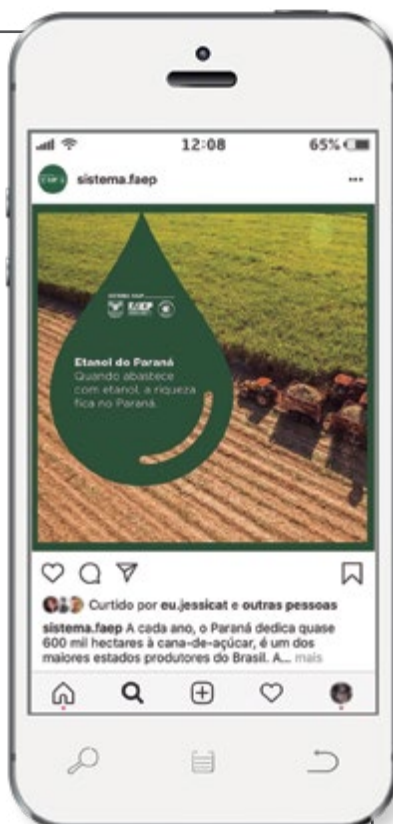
12:08
65%

sistema.faep

Etanol do Paraná
Quando abastece com etanol, a riqueza fica no Paraná.

Curtido por eu.jessicat e outras pessoas

sistema.faep A cada ano, o Paraná dedica quase 600 mil hectares à cana-de-açúcar, é um dos maiores estados produtores do Brasil. A... mais